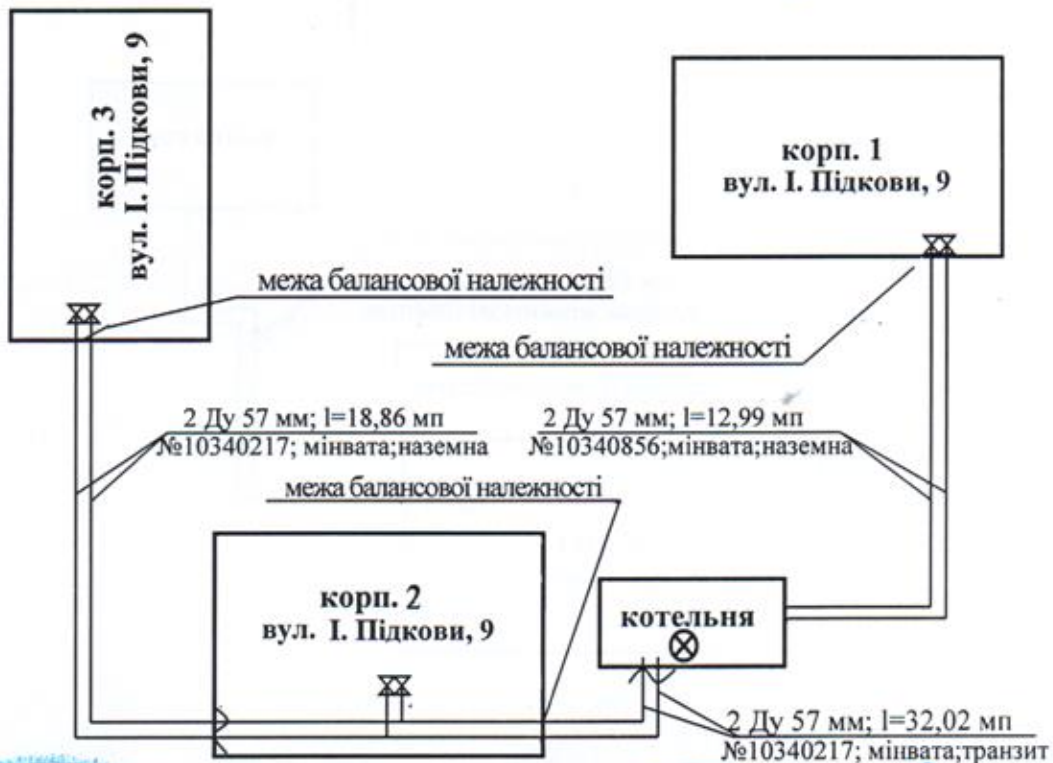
корп. 3
вул. І. Підкови, 9

корп. 1
вул. І. Підкови, 9

межа балансової належності

межа балансової належності

2 Ду 57 мм; l=18,86 мп
№10340217; мінвата;наземна

2 Ду 57 мм; l=12,99 мп
№10340856;мінвата;наземна

межа балансової належності

корп. 2
вул. І. Підкови, 9

котельня

2 Ду 57 мм; l=32,02 мп
№10340217; мінвата;транзит